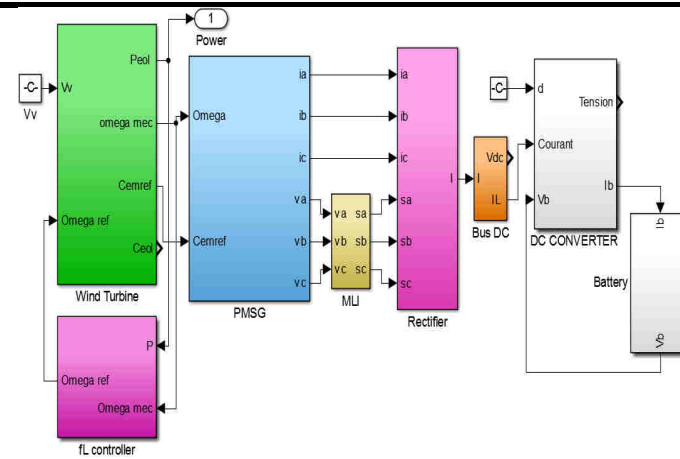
1
Power

-C-
Vv
W
Peol
omega mec
Cemref
Omega ref
Ceol
Wind Turbine

Omega
Cemref
ia
ib
ic
va
vb
vc
PMSG

va
vb
vc
sa
sb
sc
MLI

ia
ib
ic
sa
sb
sc
I
Rectifier

Vdc
I
IL
Bus DC

-C-
d
Courant
Vb
Tension
Ib
DC CONVERTER

Ib
Battery
Vb

P
Omega ref
Omega mec
fL controller